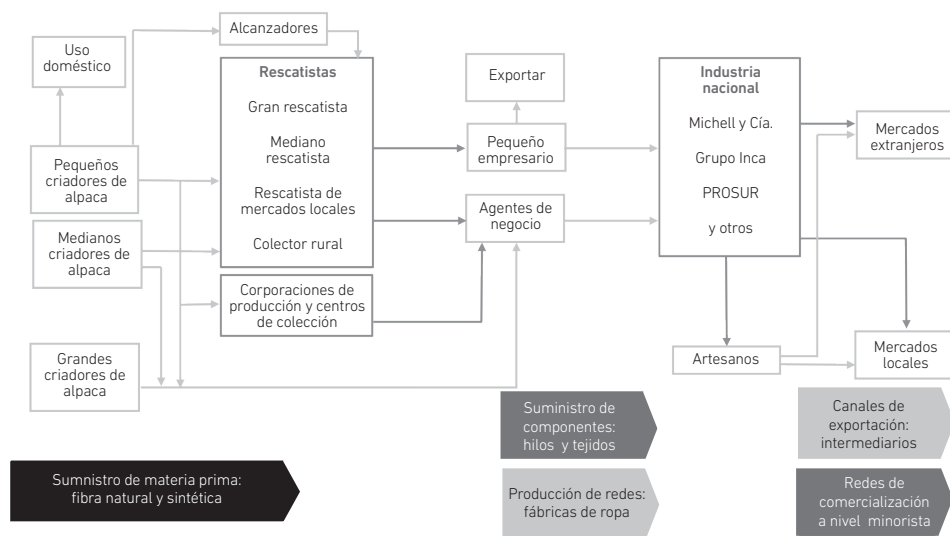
Uso doméstico

Alcanzadores

Rescatistas

Gran rescatista

Mediano rescatista

Rescatista de mercados locales

Colector rural

Exportar

Pequeño empresario

Agentes de negocio

Industria nacional

Michell y Cía.

Grupo Inca

PROSUR

y otros

Mercados extranjeros

Pequeños criadores de alpaca

Medianos criadores de alpaca

Corporaciones de producción y centros de colección

Grandes criadores de alpaca

Artesanos

Mercados locales

Suministro de componentes: hilos y tejidos

Canales de exportación: intermediarios

Sumnistro de materia prima: fibra natural y sintética

Producción de redes: fábricas de ropa

Redes de comercialización a nivel minorista